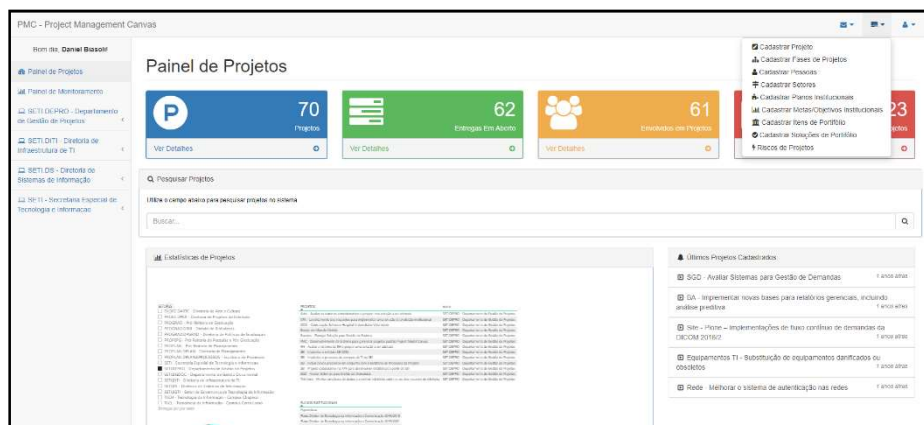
PMC - Project Management Canvas

Bom dia, Daniel Biasoli!

Painel de Projetos

Painel de Monitoramento

SETI DEPRO - Departamento de Gestão de Projetos

SETI DITI - Diretoria de Infraestrutura de TI

SETI DSI - Diretoria de Sistemas de Informação

SETI - Secretaria Especial de Tecnologia e Informação

Painel de Projetos

70
Projetos
Ver Detalhes

62
Entregas Em Aberto
Ver Detalhes

61
Envolvidos em Projetos
Ver Detalhes

23
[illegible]

Cadastrar Projeto
Cadastrar Fases de Projetos
Cadastrar Pessoas
Cadastrar Setores
Cadastrar Planos Institucionais
Cadastrar Metas/Objetivos Institucionais
Cadastrar Itens de Portfólio
Cadastrar Notações de Portfólio
Riscos de Projetos

Pesquisar Projetos

Utilize o campo abaixo para pesquisar projetos no sistema

Buscar...

Estatísticas de Projetos

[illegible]

Últimos Projetos Cadastrados

SGD - Avaliar Sistemas para Gestão de Demandas
1 ano atrás

GA - Implementar novas bases para relatórios gerenciais, incluindo análise preditiva
1 ano atrás

Site - Pinhe - Implementações de fluxo contínuo de demandas da DICOM 2016/2
1 ano atrás

Equipamentos TI - Substituição de equipamentos danificados ou obsoletos
1 ano atrás

Rede - Melhorar o sistema de autenticação nas redes
1 ano atrás